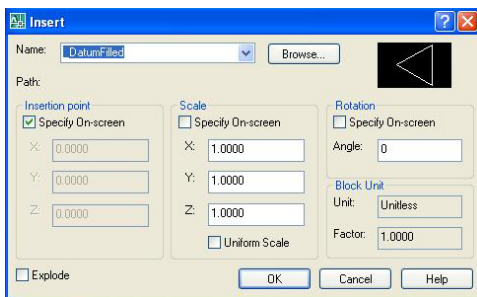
Insert

Name: _DatumFilled

Browse...

Path:

Insertion point

Specify On-screen

X: 0.0000

Y: 0.0000

Z: 0.0000

Scale

Specify On-screen

X: 1.0000

Y: 1.0000

Z: 1.0000

Uniform Scale

Rotation

Specify On-screen

Angle: 0

Block Unit

Unit: Unitless

Factor: 1.0000

Explode

OK

Cancel

Help